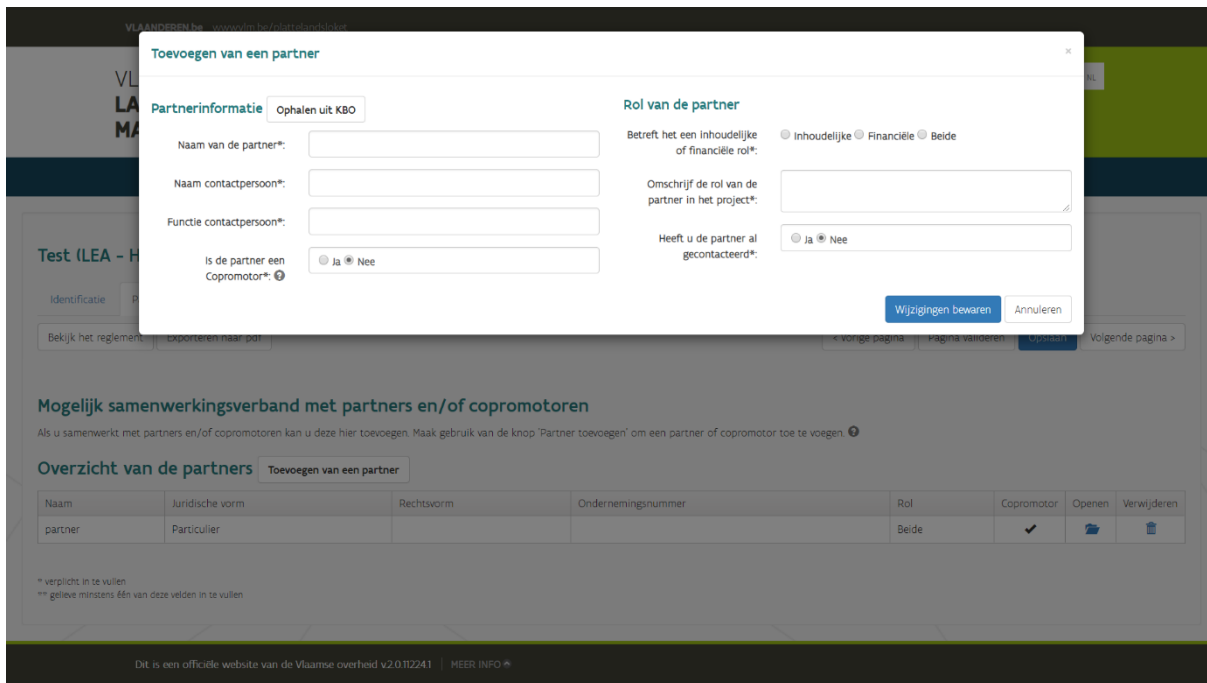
VLAANDEREN.be www.vlm.be/plattelandsloket

VL
LA
MA

NL

Toevoegen van een partner

×

Partnerinformatie Ophalen uit KBO

Naam van de partner*:

Naam contactpersoon*:

Functie contactpersoon*:

Is de partner een Copromotor*: 

Ja Nee

Rol van de partner

Betreft het een inhoudelijke of financiële rol*:

Inhoudelijke Financiële Beide

Omschrijf de rol van de partner in het project*:

Heeft u de partner al gecontacteerd*:

Ja Nee

Wijzigingen bewaren Annuleren

Test (LEA - H

Identificatie P

Bekijk het reglement Exporteren naar pdf

< Vorige pagina Pagina valideren Opslaan Volgende pagina >

Mogelijk samenwerkingsverband met partners en/of copromotoren

Als u samenwerkt met partners en/of copromotoren kan u deze hier toevoegen. Maak gebruik van de knop 'Partner toevoegen' om een partner of copromotor toe te voegen.

Overzicht van de partners Toevoegen van een partner

| Naam | Juridische vorm | Rechtsvorm | Ondernemingsnummer | Rol | Copromotor | Openen | Verwijderen |
|---|---|---|---|---|---|---|---|
| partner | Particulier | | | Beide | ✔ | | |

* verplicht in te vullen
** gelieve minstens één van deze velden in te vullen

Dit is een officiële website van de Vlaamse overheid v.2.0.11224.1 | MEER INFO